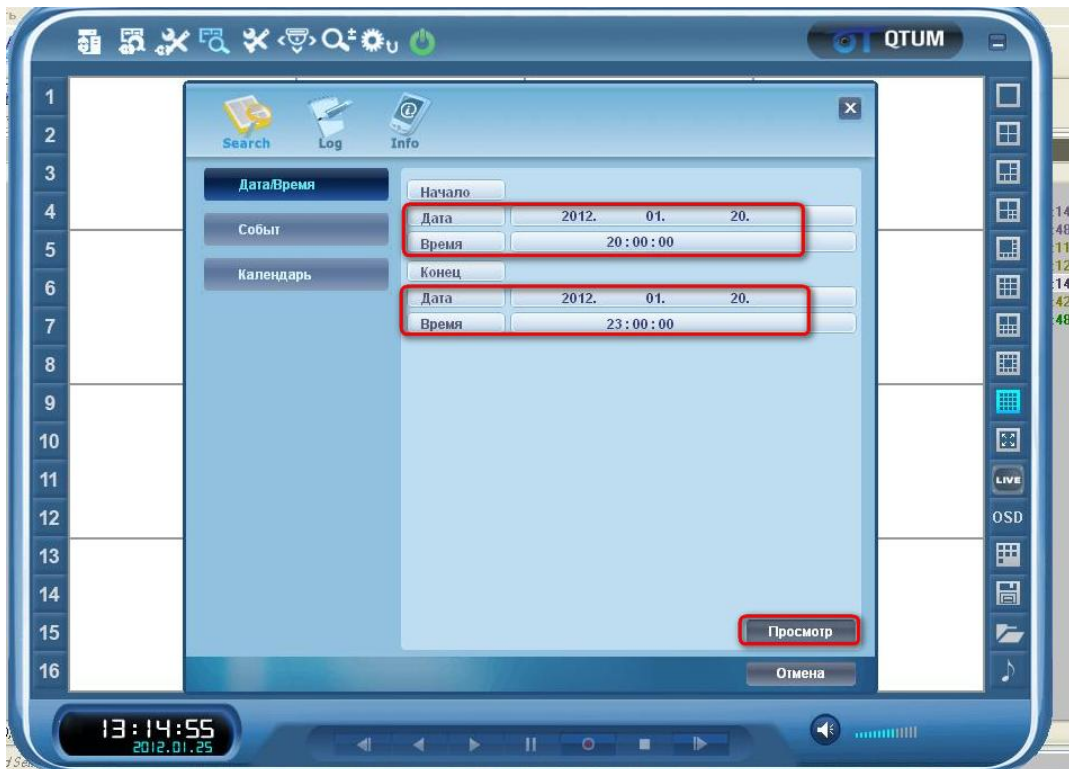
QTUM

1
2
3
4
5
6
7
8
9
10
11
12
13
14
15
16

Search Log Info

Дата/Время
Событ
Календарь

Начало
Дата 2012. 01. 20.
Время 20 : 00 : 00
Конец
Дата 2012. 01. 20.
Время 23 : 00 : 00

Просмотр
Отмена

LIVE
OSD

13:14:55
2012.01.25